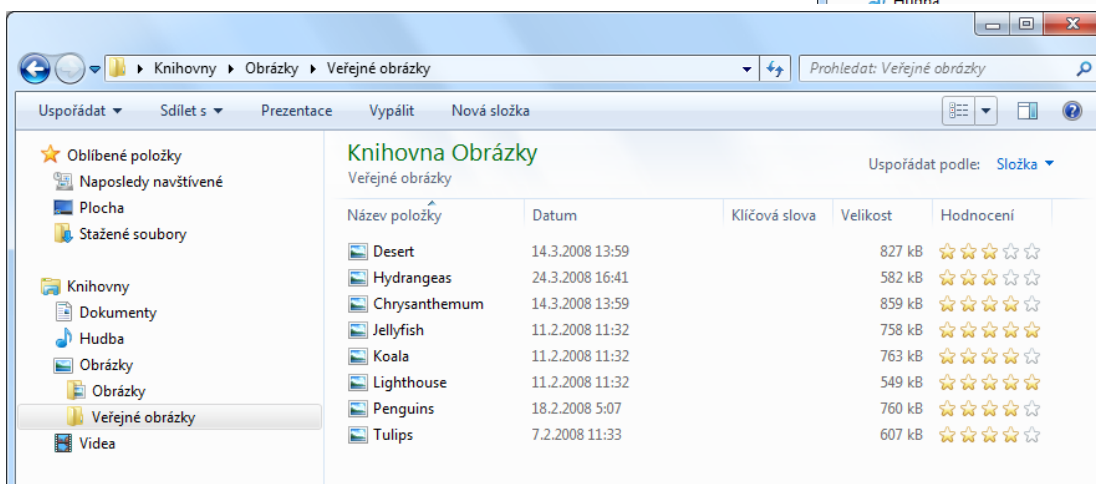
Hudba

Knihovny ▸ Obrázky ▸ Veřejné obrázky

Prohledat: Veřejné obrázky

Uspořádat ▾ Sdílet s ▾ Prezentace Vypálit Nová složka

Oblíbené položky
Naposledy navštívené
Plocha
Stažené soubory

Knihovny
Dokumenty
Hudba
Obrázky
Obrázky
Veřejné obrázky
Videa

Knihovna Obrázky
Veřejné obrázky

Uspořádat podle: Složka ▾

| Název položky | Datum | Klíčová slova | Velikost | Hodnocení |
|---|---|---|---|---|
| Desert | 14.3.2008 13:59 | | 827 kB | ★★★☆☆ |
| Hydrangeas | 24.3.2008 16:41 | | 582 kB | ★★★☆☆ |
| Chrysanthemum | 14.3.2008 13:59 | | 859 kB | ★★★★☆ |
| Jellyfish | 11.2.2008 11:32 | | 758 kB | ★★★★★ |
| Koala | 11.2.2008 11:32 | | 763 kB | ★★★★☆ |
| Lighthouse | 11.2.2008 11:32 | | 549 kB | ★★★★★ |
| Penguins | 18.2.2008 5:07 | | 760 kB | ★★★★☆ |
| Tulips | 7.2.2008 11:33 | | 607 kB | ★★★★☆ |